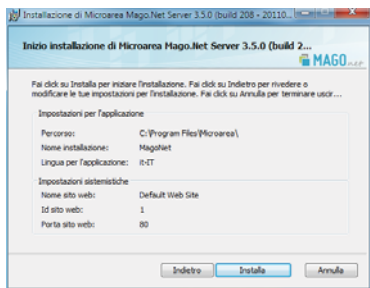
Installazione di Microarea Mago.Net Server 3.5.0 (build 208 - 20110...

Inizio installazione di Microarea Mago.Net Server 3.5.0 (build 2...

MAGO.net

Fai click su Installa per iniziare l'installazione. Fai click su Indietro per rivedere o modificare le tue impostazioni per l'installazione. Fai click su Annulla per terminare uscir...

Impostazioni per l'applicazione

| | |
|---|---|
| Percorso: | C:\Program Files\Microarea\ |
| Nome installazione: | MagoNet |
| Lingua per l'applicazione: | it-IT |

Impostazioni sistemistiche

| | |
|---|---|
| Nome sito web: | Default Web Site |
| Id sito web: | 1 |
| Porta sito web: | 80 |

Indietro Installa Annulla